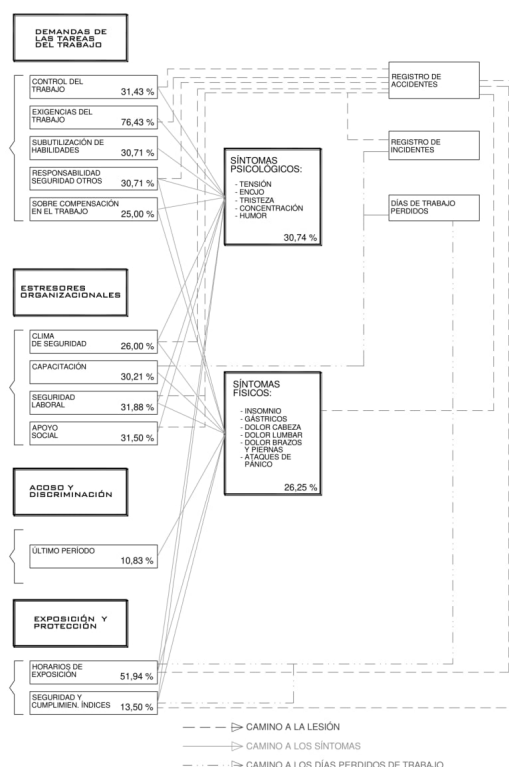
DEMANDAS DE LAS TAREAS DEL TRABAJO

CONTROL DEL TRABAJO 31,43 %

EXIGENCIAS DEL TRABAJO 76,43 %

SUBUTILIZACIÓN DE HABILIDADES 30,71 %

RESPONSABILIDAD SEGURIDAD OTROS 30,71 %

SOBRE COMPENSACIÓN EN EL TRABAJO 25,00 %

ESTRESORES ORGANIZACIONALES

CLIMA DE SEGURIDAD 26,00 %

CAPACITACIÓN 30,21 %

SEGURIDAD LABORAL 31,88 %

APOYO SOCIAL 31,50 %

ACOSO Y DISCRIMINACIÓN

ÚLTIMO PERÍODO 10,83 %

EXPOSICIÓN Y PROTECCIÓN

HORARIOS DE EXPOSICIÓN 51,94 %

SEGURIDAD Y CUMPLIMIEN. ÍNDICES 13,50 %

SÍNTOMAS PSICOLÓGICOS:
- TENSIÓN
- ENOJO
- TRISTEZA
- CONCENTRACIÓN
- HUMOR
30,74 %

SÍNTOMAS FÍSICOS:
- INSOMNIO
- GÁSTRICOS
- DOLOR CABEZA
- DOLOR LUMBAR
- DOLOR BRAZOS Y PIERNAS
- ATAQUES DE PÁNICO
26,25 %

REGISTRO DE ACCIDENTES

REGISTRO DE INCIDENTES

DÍAS DE TRABAJO PERDIDOS

CAMINO A LA LESIÓN
CAMINO A LOS SÍNTOMAS
CAMINO A LOS DÍAS PERDIDOS DE TRABAJO